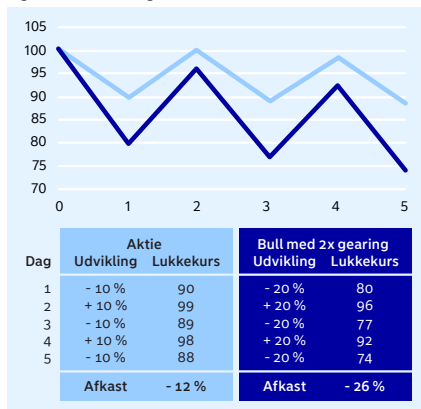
105
100
95
90
85
80
75
70
0 1 2 3 4 5

| Dag | Aktie Udvikling | Aktie Lukkekurs | Bull med 2x gearing Udvikling | Bull med 2x gearing Lukkekurs |
|---|---|---|---|---|
| 1 | - 10 % | 90 | - 20 % | 80 |
| 2 | + 10 % | 99 | + 20 % | 96 |
| 3 | - 10 % | 89 | - 20 % | 77 |
| 4 | + 10 % | 98 | + 20 % | 92 |
| 5 | - 10 % | 88 | - 20 % | 74 |
| | Afkast | - 12 % | Afkast | - 26 % |